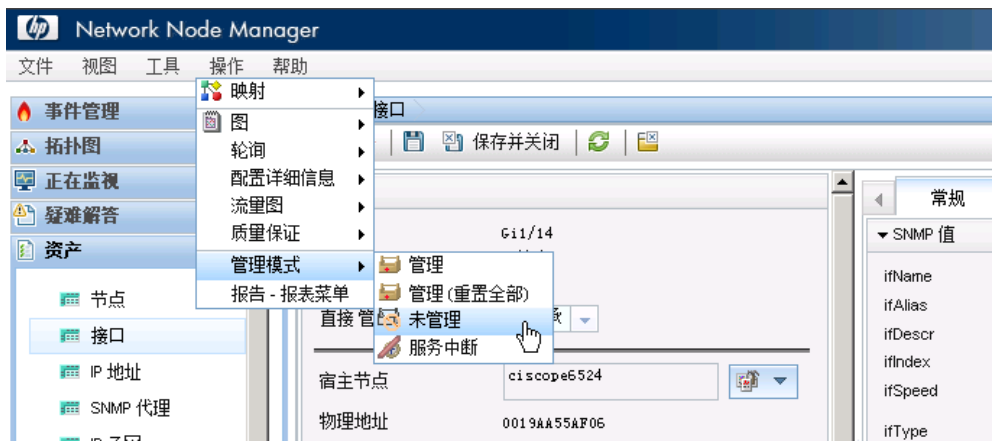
Network Node Manager

文件 视图 工具 操作 帮助

映射
图
轮询
配置详细信息
流里图
质量保证
管理模式
报告 - 报表菜单

管理
管理 (重置全部)
未管理
服务中断

事件管理
拓扑图
正在监视
疑难解答
资产

节点
接口
IP 地址
SNMP 代理
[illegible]

接口

保存并关闭

Gi1/14

直接 管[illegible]

宿主节点 ciscope6524

物理地址 0019AA55AF06

常规

SNMP 值

ifName
ifAlias
ifDescr
ifIndex
ifSpeed
ifType